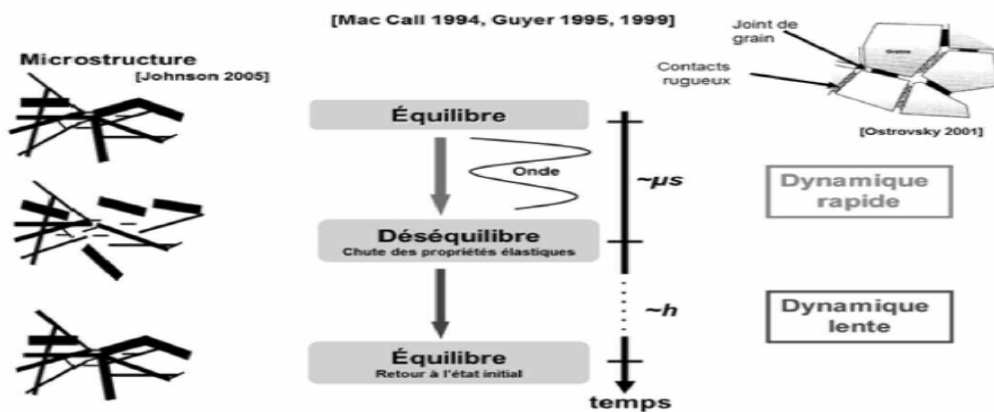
[Mac Call 1994, Guyer 1995, 1999]

Microstructure
[Johnson 2005]

Joint de grain

Contacts rugueux

Grains

[Ostrovsky 2001]

Équilibre

Onde

~$\mu s$

Dynamique rapide

Déséquilibre
Chute des propriétés élastiques

~h

Dynamique lente

Équilibre
Retour à l'état initial

temps